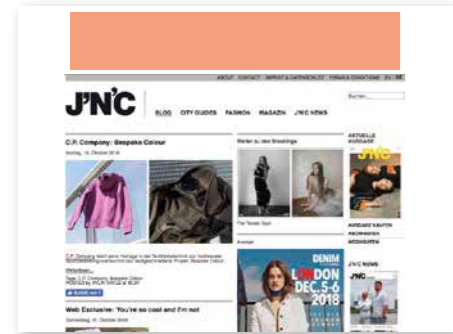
ABOUT CONTACT IMPRINT & DATENSCHUTZ TERMS & CONDITIONS DE

J'N'C

BLOG CITY GUIDES FASHION MAGAZIN J'N'C NEWS

Suchen

C.P. Company: Bespoke Colour

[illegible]

Weiter zu den Shootings

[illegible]

DENIM

LONDON DEC. 5-6 2018

AKTUELLE AUSGABE

J'N'C

AUSGABE KAUFEN

J'N'C

Web Exclusive: You're so cool and I'm not